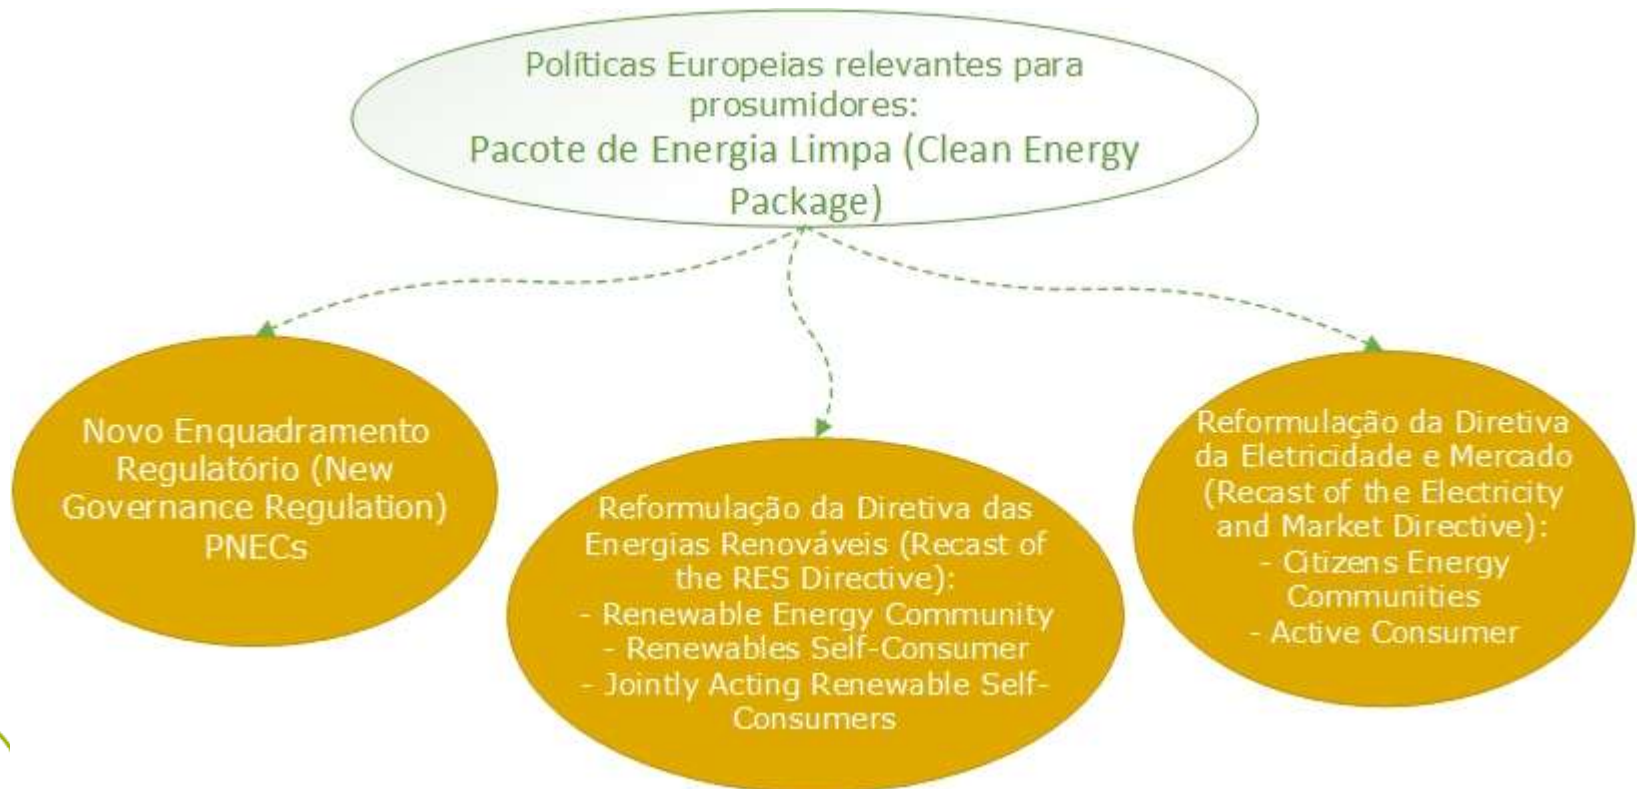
Políticas Europeias relevantes para prosumidores:
Pacote de Energia Limpa (Clean Energy Package)

Novo Enquadramento Regulatório (New Governance Regulation) PNECs

Reformulação da Diretiva das Energias Renováveis (Recast of the RES Directive):
- Renewable Energy Community
- Renewables Self-Consumer
- Jointly Acting Renewable Self-Consumers

Reformulação da Diretiva da Eletricidade e Mercado (Recast of the Electricity and Market Directive):
- Citizens Energy Communities
- Active Consumer